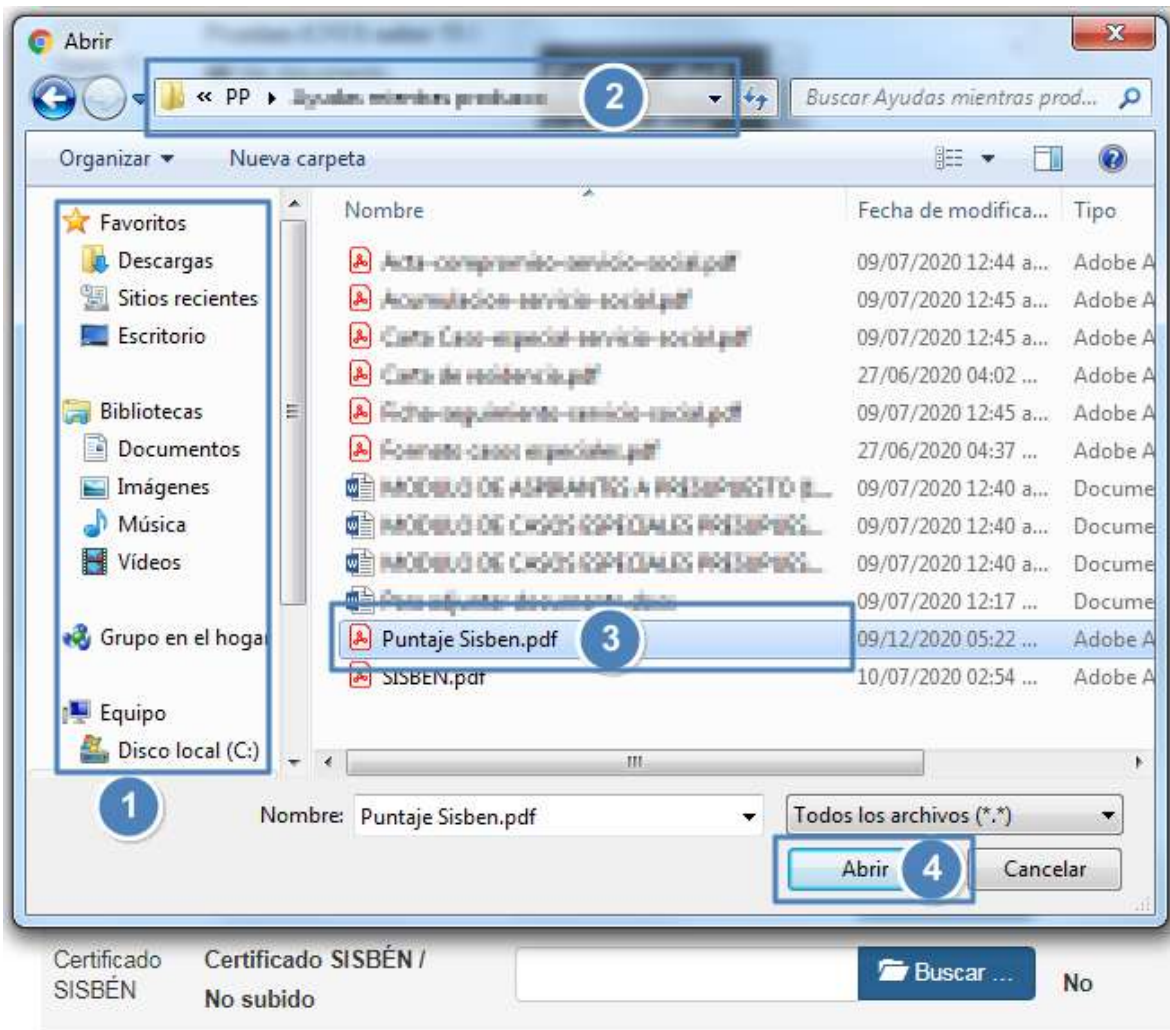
Abrir

« PP ▸ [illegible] 2

Buscar Ayudas mientras prod...

Organizar ▾ Nueva carpeta

Favoritos
Descargas
Sitios recientes
Escritorio

Bibliotecas
Documentos
Imágenes
Música
Vídeos

Grupo en el hogar

Equipo
Disco local (C:)

1

| Nombre | Fecha de modifica... | Tipo |
|---|---|---|
| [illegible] | 09/07/2020 12:44 a... | Adobe A |
| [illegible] | 09/07/2020 12:45 a... | Adobe A |
| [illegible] | 09/07/2020 12:45 a... | Adobe A |
| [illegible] | 27/06/2020 04:02 ... | Adobe A |
| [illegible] | 09/07/2020 12:45 a... | Adobe A |
| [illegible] | 27/06/2020 04:37 ... | Adobe A |
| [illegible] | 09/07/2020 12:40 a... | Docume |
| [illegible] | 09/07/2020 12:40 a... | Docume |
| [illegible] | 09/07/2020 12:40 a... | Docume |
| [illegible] | 09/07/2020 12:17 ... | Docume |
| Puntaje Sisben.pdf 3 | 09/12/2020 05:22 ... | Adobe A |
| SISBEN.pdf | 10/07/2020 02:54 ... | Adobe A |

Nombre: Puntaje Sisben.pdf

Todos los archivos (*.*)

Abrir 4 Cancelar

Certificado SISBÉN

Certificado SISBÉN / No subido

Buscar ...

No